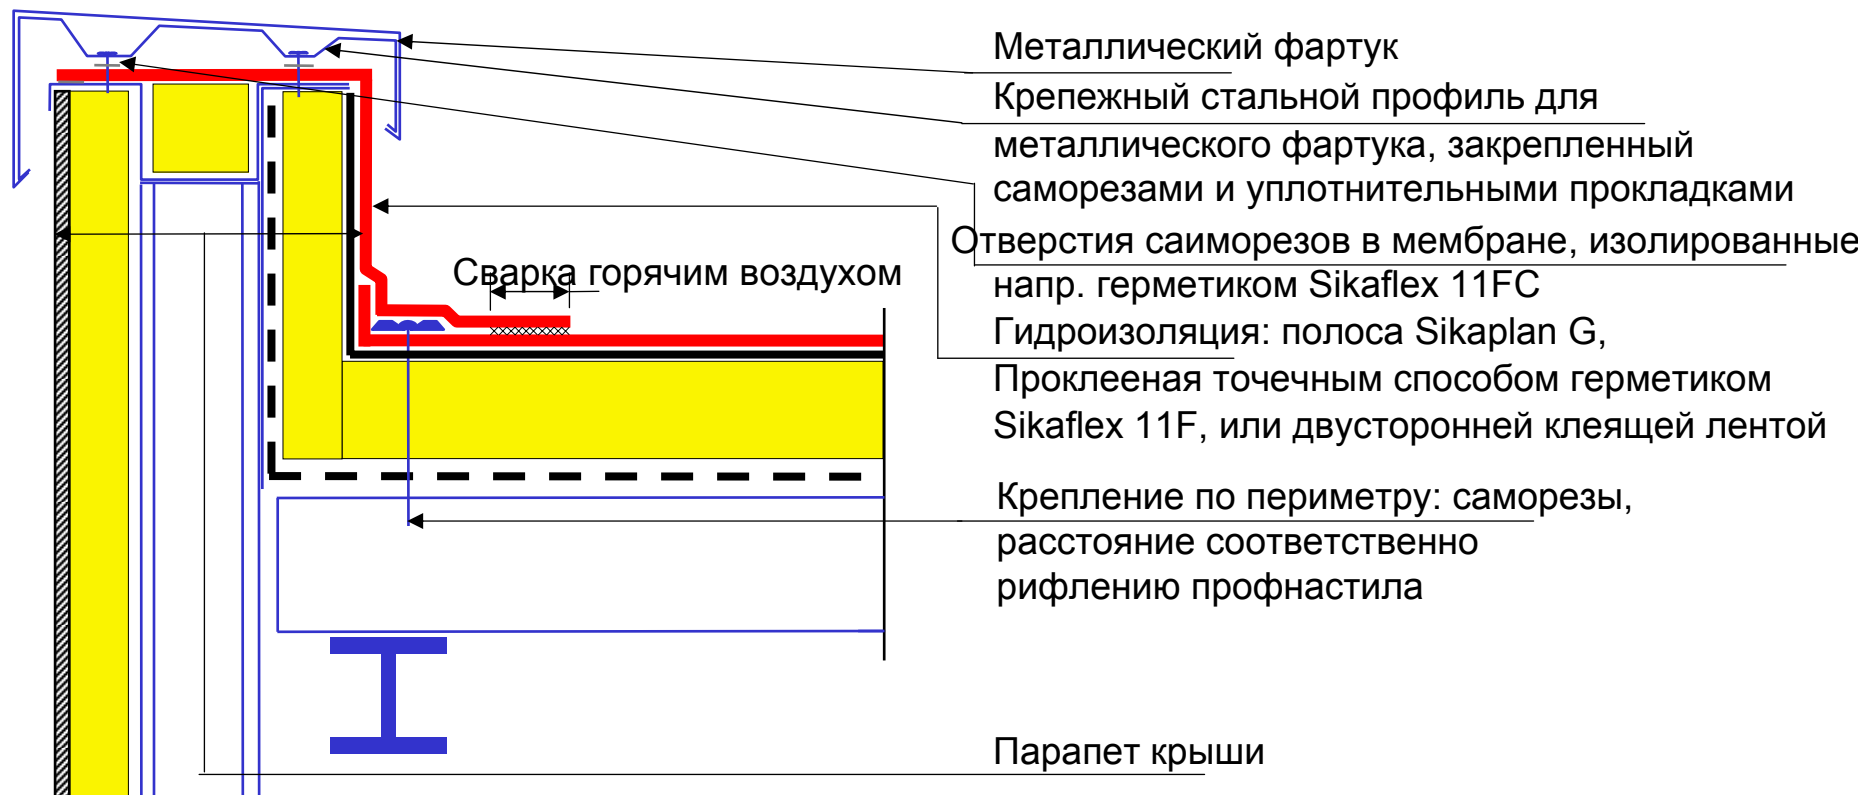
Металлический фартук

Крепежный стальной профиль для металлического фартука, закрепленный саморезами и уплотнительными прокладками

Отверстия саиморезов в мембране, изолированные напр. герметиком Sikaflex 11FC

Сварка горячим воздухом

Гидроизоляция: полоса Sikaplan G, Проклееная точечным способом герметиком Sikaflex 11F, или двусторонней клеящей лентой

Крепление по периметру: саморезы, расстояние соответственно рифлению профнастила

Парапет крыши